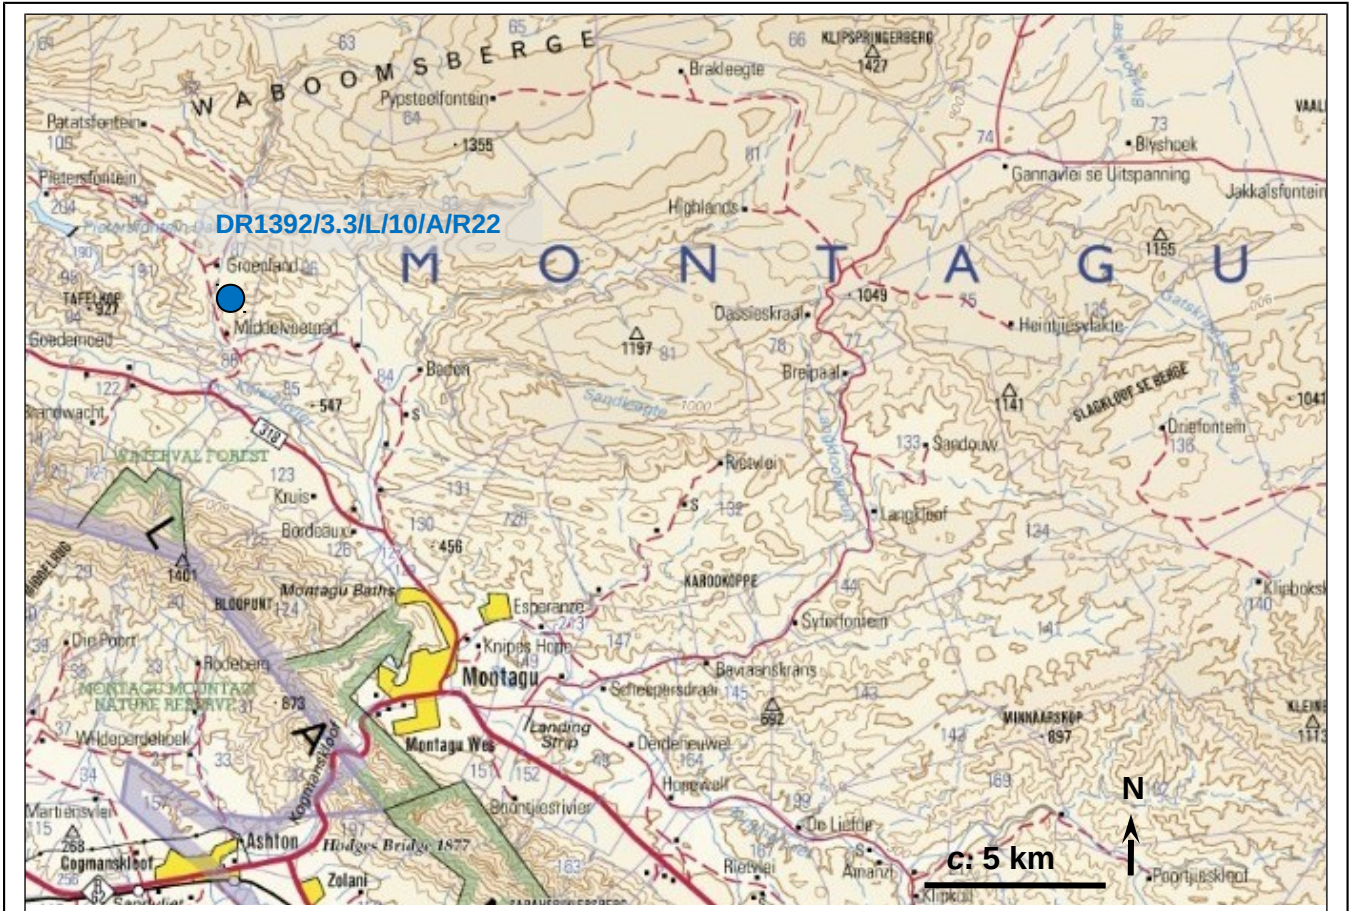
WABOOMSBERGE
65
63
64
66
KLIPSPRINGERBERG
1427
Brakleegte
Pypsteelfontein
Patatsfontein
105
1355
Pietersfontein
204
DR1392/3.3/L/10/A/R22
Groenland
Highlands
81
74
73
Blyshoek
Gannavlei se Uitspanning
Jakkalsfontein
VAAL
MONTAGU
1155
1049
75
Heuntjiesvlakte
TAFELKOP
927
Middelplaatsd
Goedemoed
Dassieskraal
1197
Baden
Breipaal
122
85
547
Sandvlakte
318
1141
SLAGKLOOF SE BERGE
1041
Driefontein
136
Brandwacht
WATERVAL FOREST
123
Kruis
131
Rietvlei
133
Sandouw
132
Langkloof
Bordeaux
130
456
126
134
1401
BLOUPUNT
124
Montagu Baths
Esperanza
KAROOKOPPE
Sytedontein
Klipboks
140
Die Poort
Knipps Home
147
141
Rodeberg
MONTAGU MOUNTAIN NATURE RESERVE
873
Montagu
Baviaanskrans
Scheepersdraai
145
143
592
MINNAARSKOP
697
KLEINE
1113
Wildeperdehoek
Montagu Wes
Landing Strip
Derdeheuwel
142
Kogmanskloof
151
152
Honeywell
169
N
Martiensvlei
115
268
Cogmanskloof
256
Ashton
Hodges Bridge 1877
197
Brandjiesrivier
De Liefde
183
Rietvlei
Amanzi
Zolani
c. 5 km
Poortjieskloof
Klipkuil